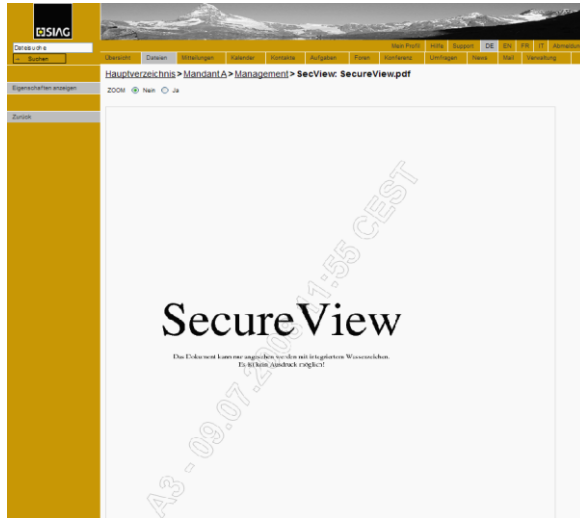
SIAG

Dateisuche

» Suchen

Mein Profil | Hilfe | Support | DE | EN | FR | IT | Abmelden

Übersicht | Dateien | Mitteilungen | Kalender | Kontakte | Aufgaben | Foren | Konferenz | Umfragen | News | Mail | Verwaltung

Hauptverzeichnis > Mandant A > Management > SecView: SecureView.pdf

ZOOM: Nein Ja

Eigenschaften anzeigen

Zurück

SecureView

Das Dokument kann nur angesehen werden mit integriertem Wasserzeichen.
Es ist kein Ausdruck möglich!

A3 - 09.07.2008 11:55 CEST